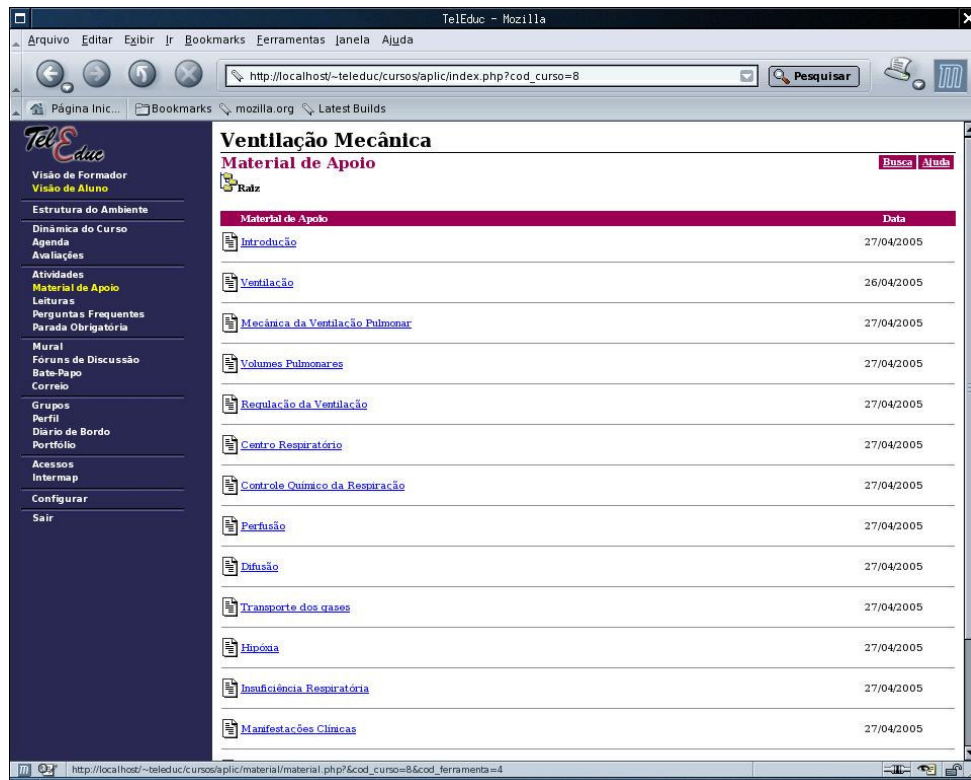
TelEduc - Mozilla

Arquivo Editar Exibir Ir Bookmarks Ferramentas Janela Ajuda

http://localhost/~teleduc/cursos/aplic/index.php?cod_curso=8

Pesquisar

Página Inic... Bookmarks mozilla.org Latest Builds

TelEduc

Visão de Formador
Visão de Aluno

Estrutura do Ambiente

Dinâmica do Curso
Agenda
Avaliações

Atividades
Material de Apoio
Leituras
Perguntas Frequentes
Parada Obrigatória

Mural
Fóruns de Discussão
Bate-Papo
Correio

Grupos
Perfil
Diário de Bordo
Portfólio

Acessos
Intermap

Configurar

Sair

Ventilação Mecânica

Material de Apoio

Busca Ajuda

Raiz

| Material de Apoio | Data |
|---|---|
| Introdução | 27/04/2005 |
| Ventilação | 26/04/2005 |
| Mecânica da Ventilação Pulmonar | 27/04/2005 |
| Volumes Pulmonares | 27/04/2005 |
| Regulação da Ventilação | 27/04/2005 |
| Centro Respiratório | 27/04/2005 |
| Controle Químico da Respiração | 27/04/2005 |
| Perfusão | 27/04/2005 |
| Difusão | 27/04/2005 |
| Transporte dos gases | 27/04/2005 |
| Hipóxia | 27/04/2005 |
| Insuficiência Respiratória | 27/04/2005 |
| Manifestações Clínicas | 27/04/2005 |

http://localhost/~teleduc/cursos/aplic/material/material.php?&cod_curso=8&cod_ferramenta=4